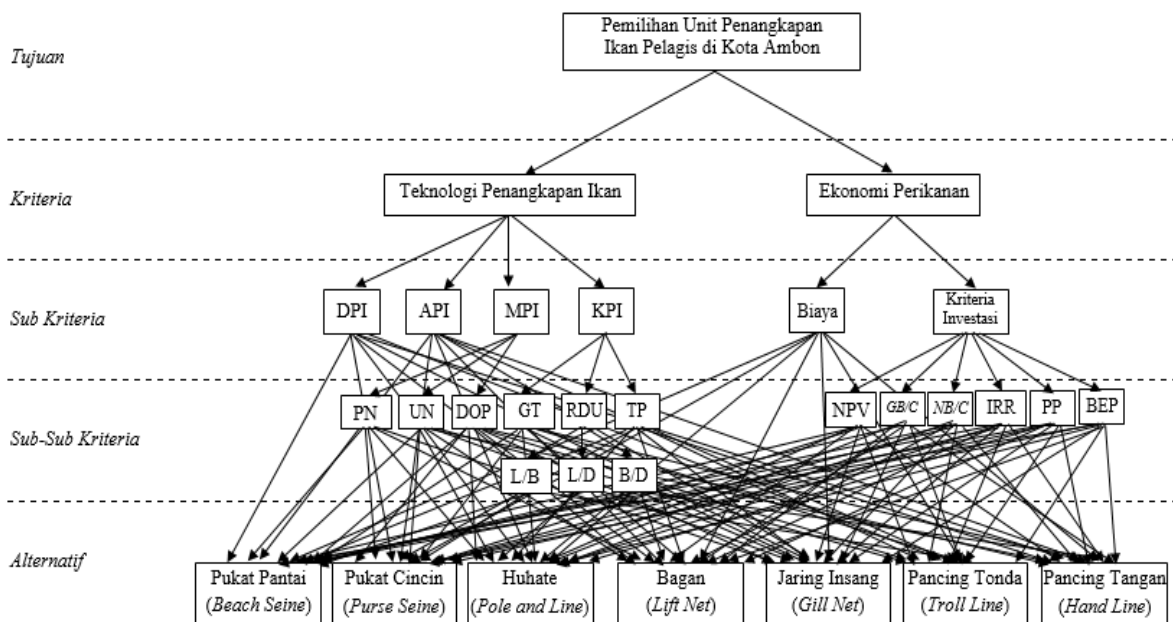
Tujuan

Pemilihan Unit Penangkapan Ikan Pelagis di Kota Ambon

Kriteria

Teknologi Penangkapan Ikan

Ekonomi Perikanan

Sub Kriteria

DPI

API

MPI

KPI

Biaya

Kriteria Investasi

Sub-Sub Kriteria

PN

UN

DOP

GT

RDU

TP

NPV

GB/C

NB/C

IRR

PP

BEP

L/B

L/D

B/D

Alternatif

Pukat Pantai (Beach Seine)

Pukat Cincin (Purse Seine)

Huhate (Pole and Line)

Bagan (Lift Net)

Jaring Insang (Gill Net)

Pancing Tonda (Troll Line)

Pancing Tangan (Hand Line)